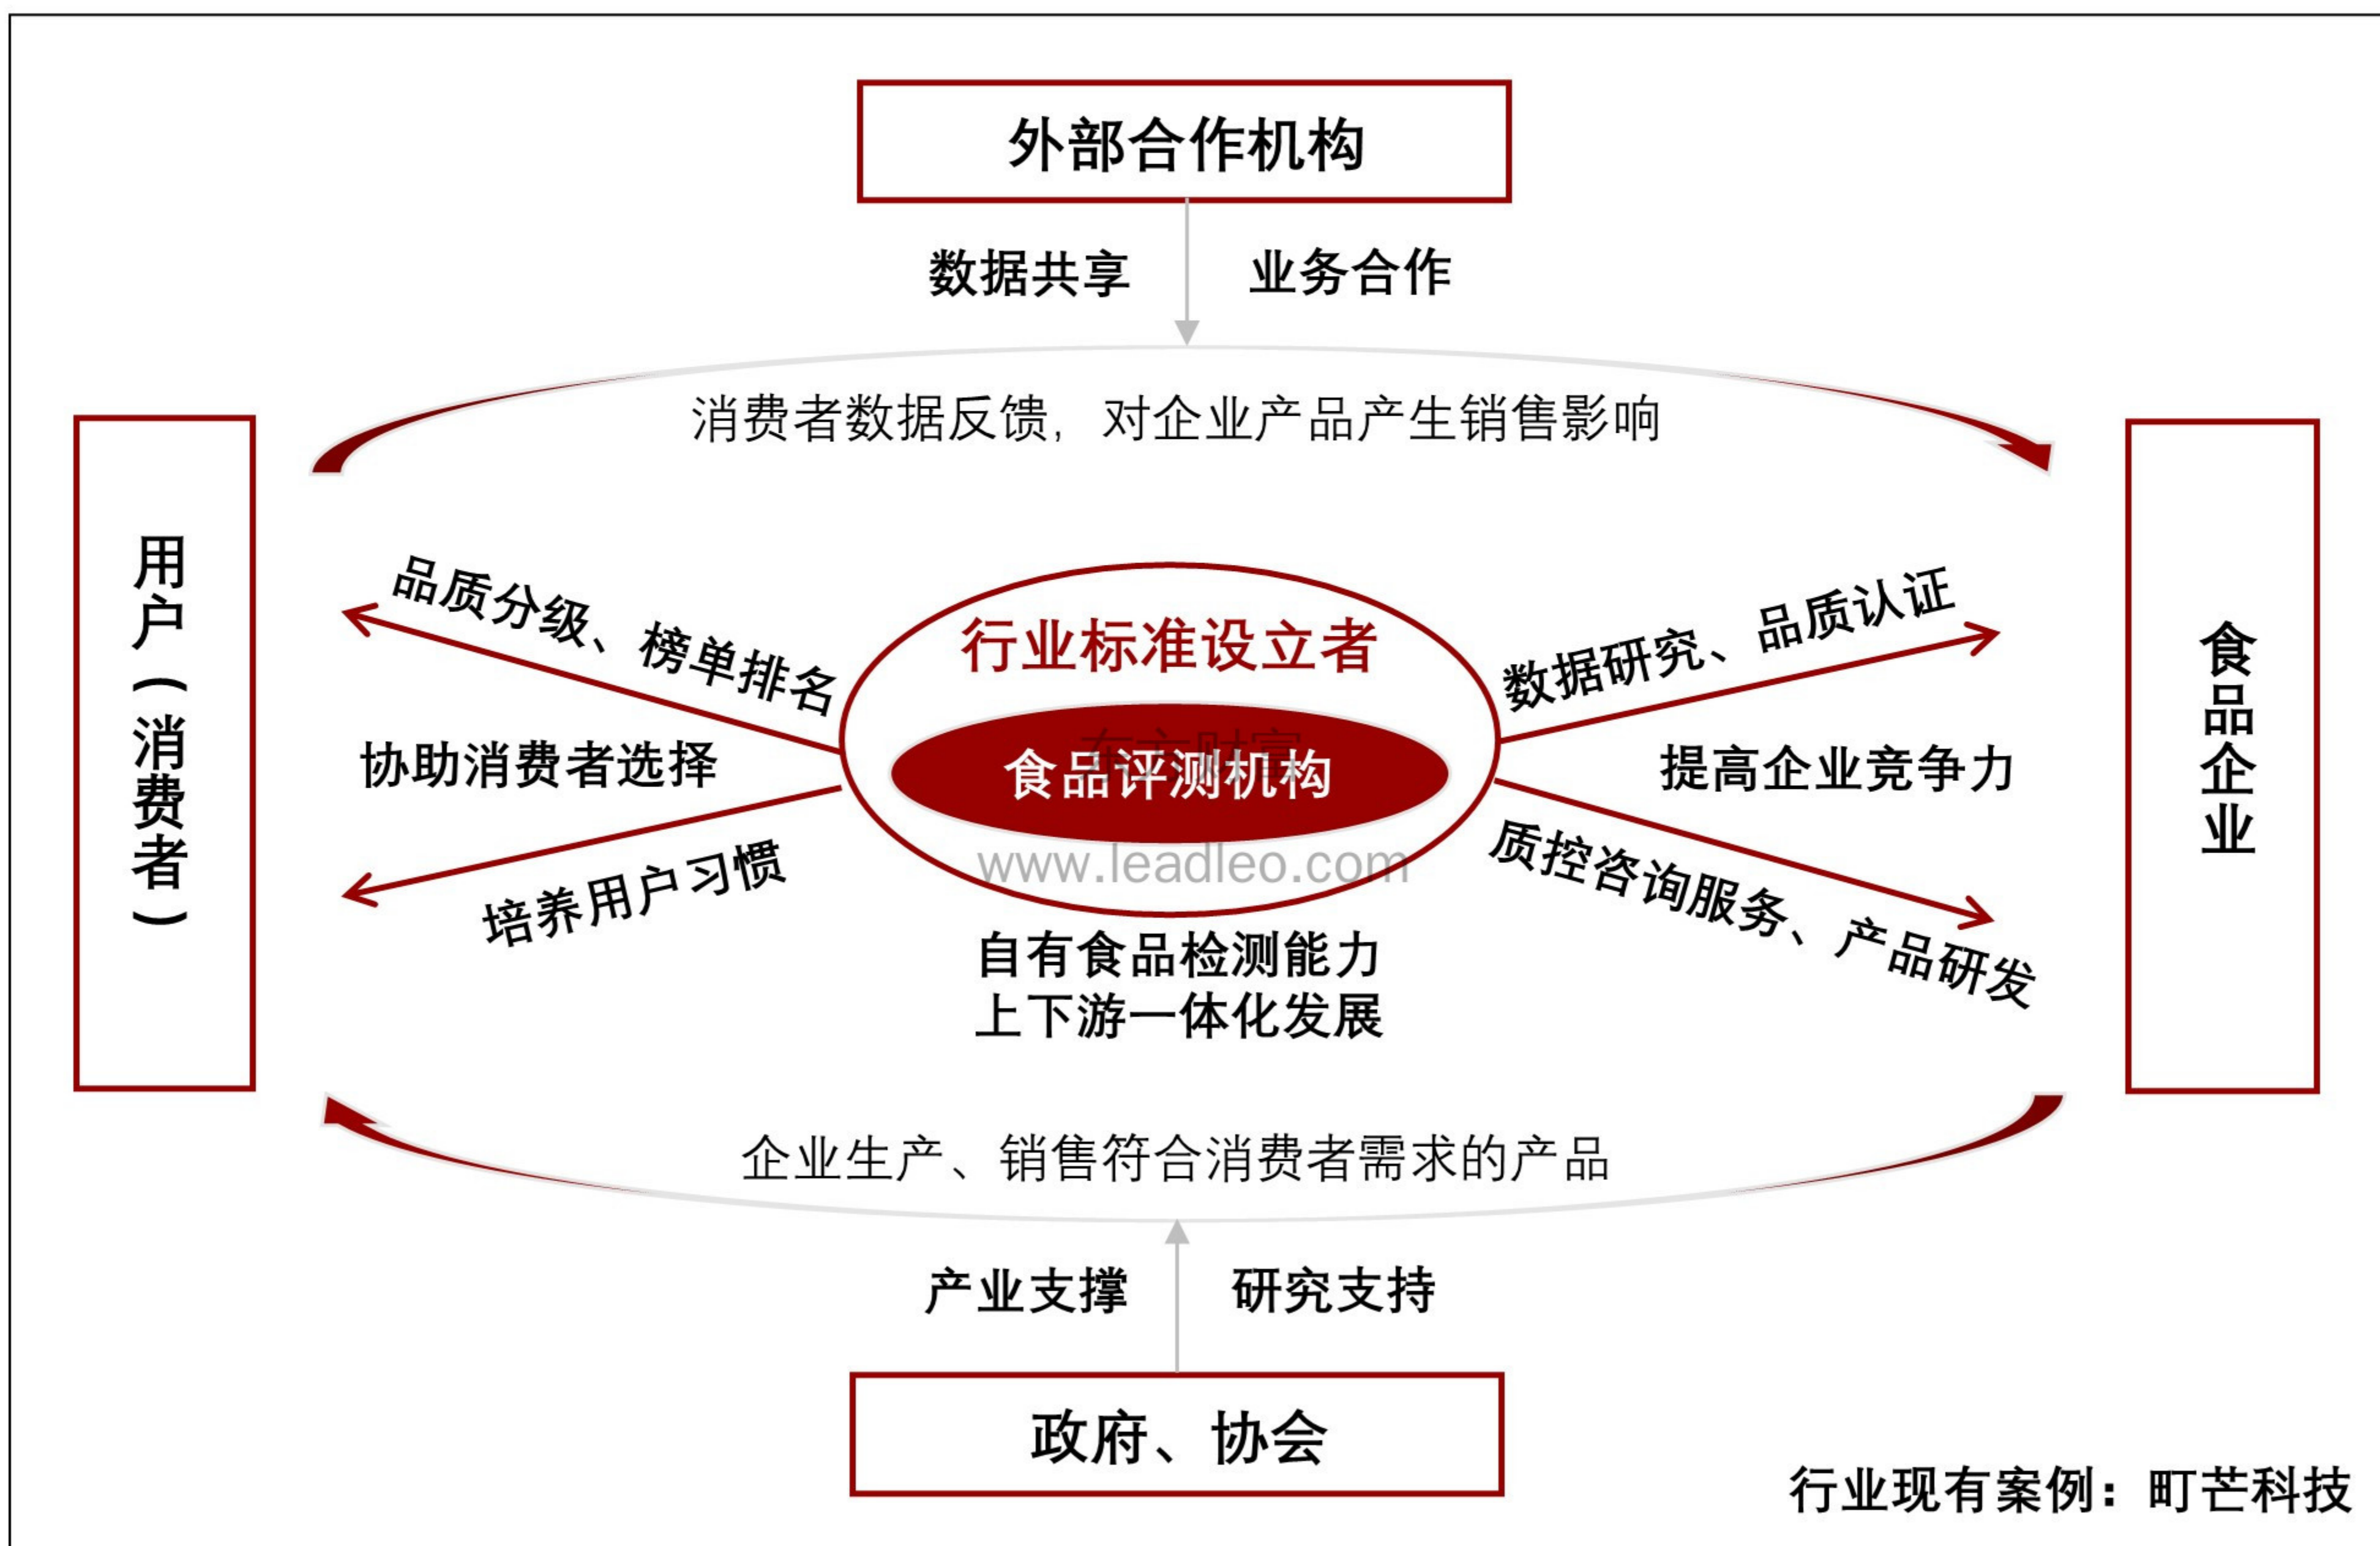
外部合作机构

数据共享 业务合作

消费者数据反馈，对企业产品产生销售影响

用户（消费者）

品质分级、榜单排名

协助消费者选择

培养用户习惯

行业标准设立者

食品评测机构

www.leadleo.com

数据研究、品质认证

提高企业竞争力

质控咨询服务、产品研发

食品企业

自有食品检测能力
上下游一体化发展

企业生产、销售符合消费者需求的产品

产业支撑 研究支持

政府、协会

行业现有案例：町芒科技